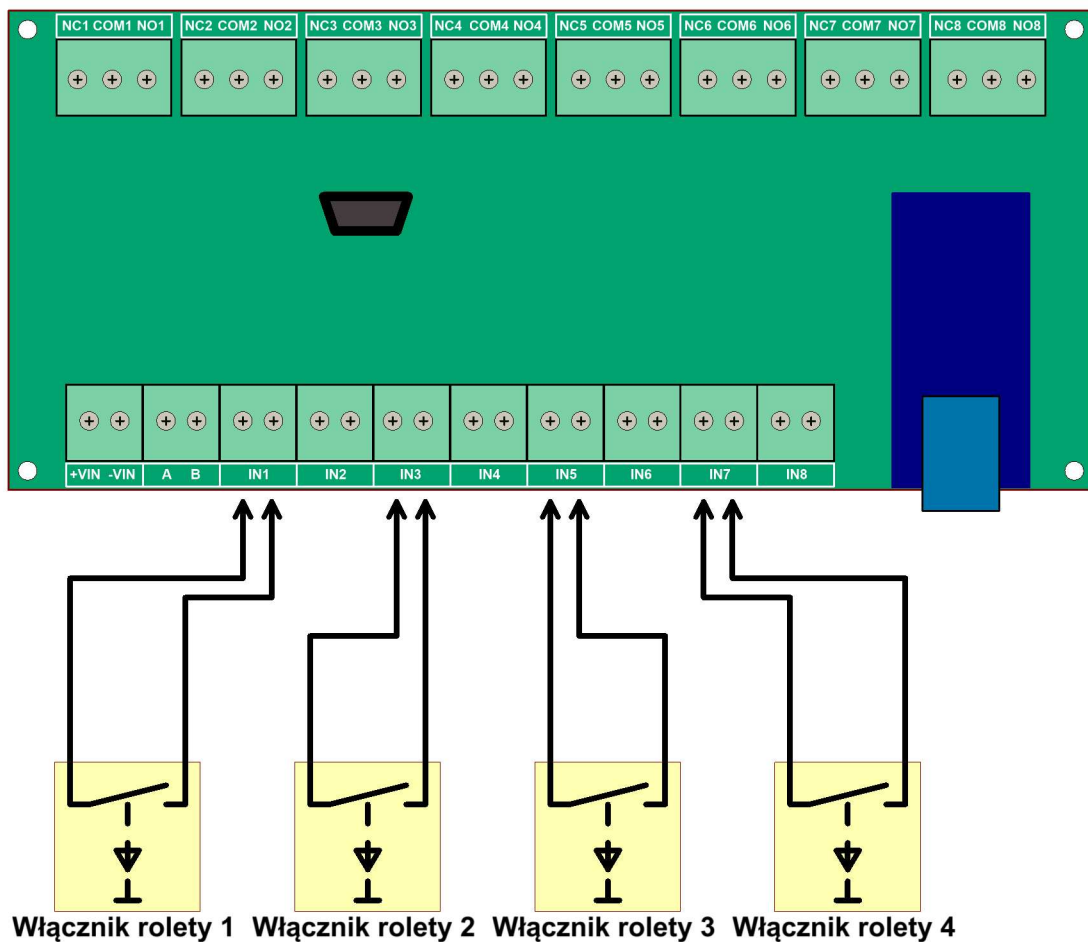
NC1 COM1 NO1 NC2 COM2 NO2 NC3 COM3 NO3 NC4 COM4 NO4 NC5 COM5 NO5 NC6 COM6 NO6 NC7 COM7 NO7 NC8 COM8 NO8

+VIN -VIN A B IN1 IN2 IN3 IN4 IN5 IN6 IN7 IN8

Włącznik rolety 1 Włącznik rolety 2 Włącznik rolety 3 Włącznik rolety 4